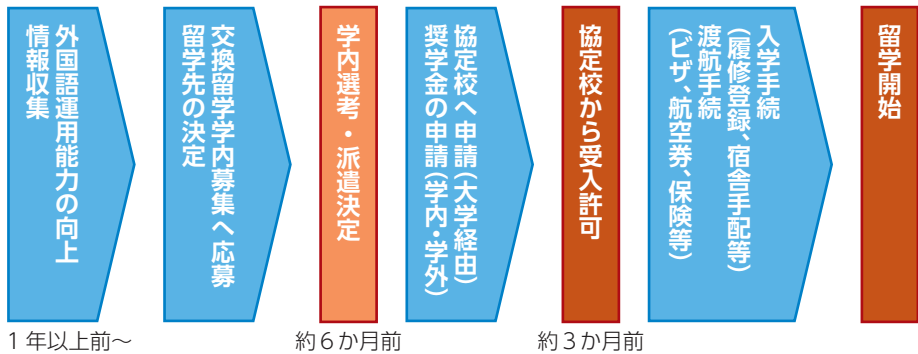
外国語運用能力の向上
情報収集

交換留学学内募集へ応募
留学先の決定

学内選考・派遣決定

協定校へ申請（大学経由）
奨学金の申請（学内・学外）

協定校から受入許可

入学手続（履修登録、宿舎手配等）
渡航手続（ビザ、航空券、保険等）

留学開始

１年以上前～

約６か月前

約３か月前